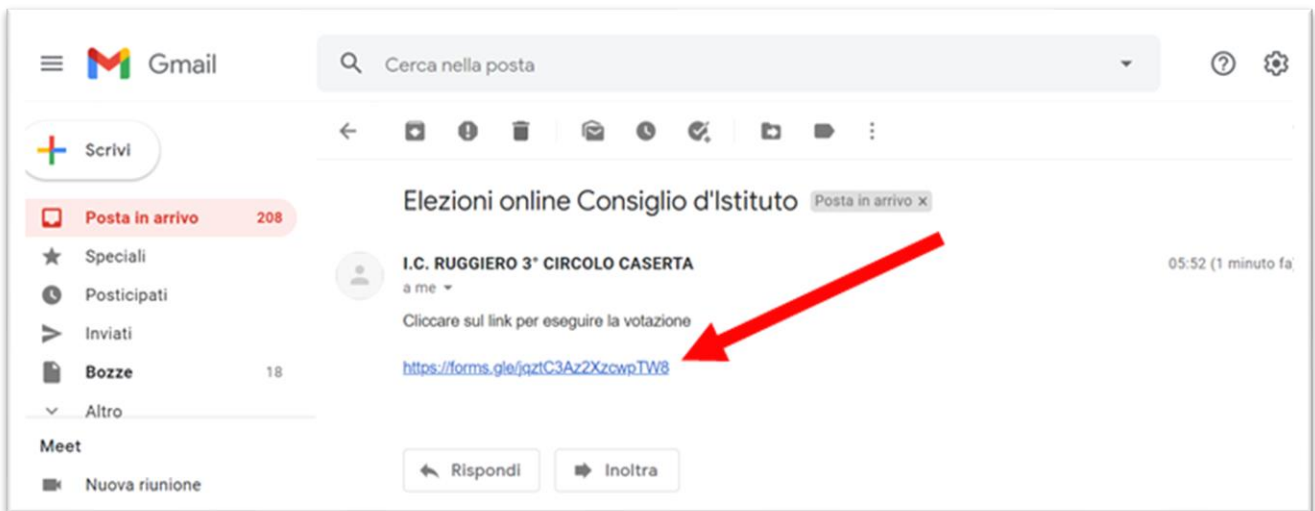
Gmail

Cerca nella posta

Scrivi

Posta in arrivo 208

Speciali

Posticipati

Inviati

Bozze 18

Altro

Meet

Nuova riunione

Elezioni online Consiglio d'Istituto Posta in arrivo ×

I.C. RUGGIERO 3° CIRCOLO CASERTA

a me

05:52 (1 minuto fa

Cliccare sul link per eseguire la votazione

https://forms.gle/jqztC3Az2XzcwpTW8

Rispondi

Inoltra